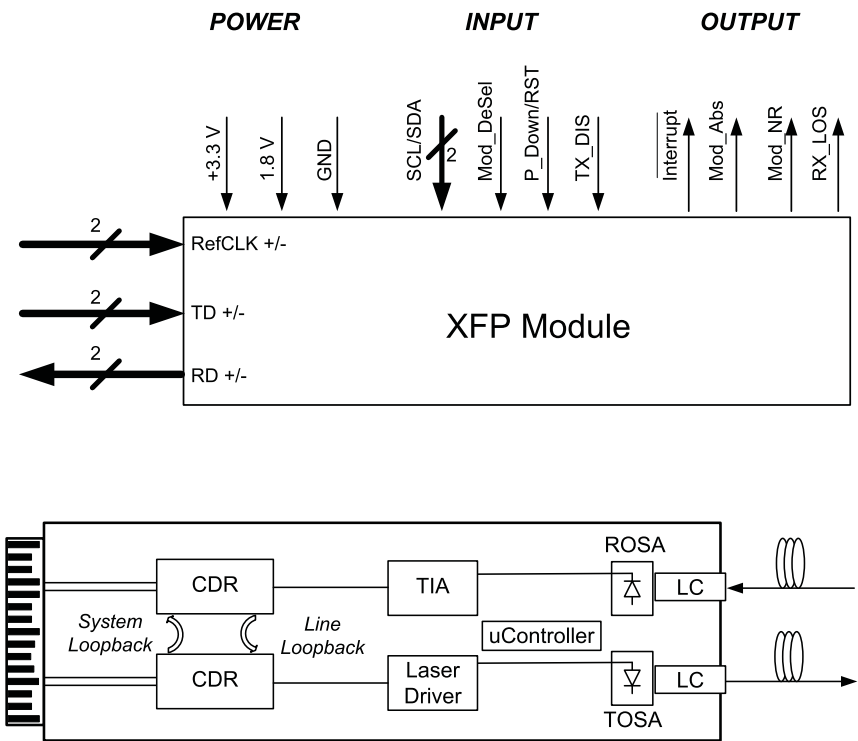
POWER

INPUT

OUTPUT

+3.3 V

1.8 V

GND

SCL/SDA

2

Mod_DeSel

P_Down/RST

TX_DIS

$\overline{\text{Interrupt}}$

Mod_Abs

Mod_NR

RX_LOS

2

RefCLK +/-

2

TD +/-

XFP Module

2

RD +/-

CDR

TIA

ROSA

LC

System Loopback

Line Loopback

uController

CDR

Laser Driver

LC

TOSA